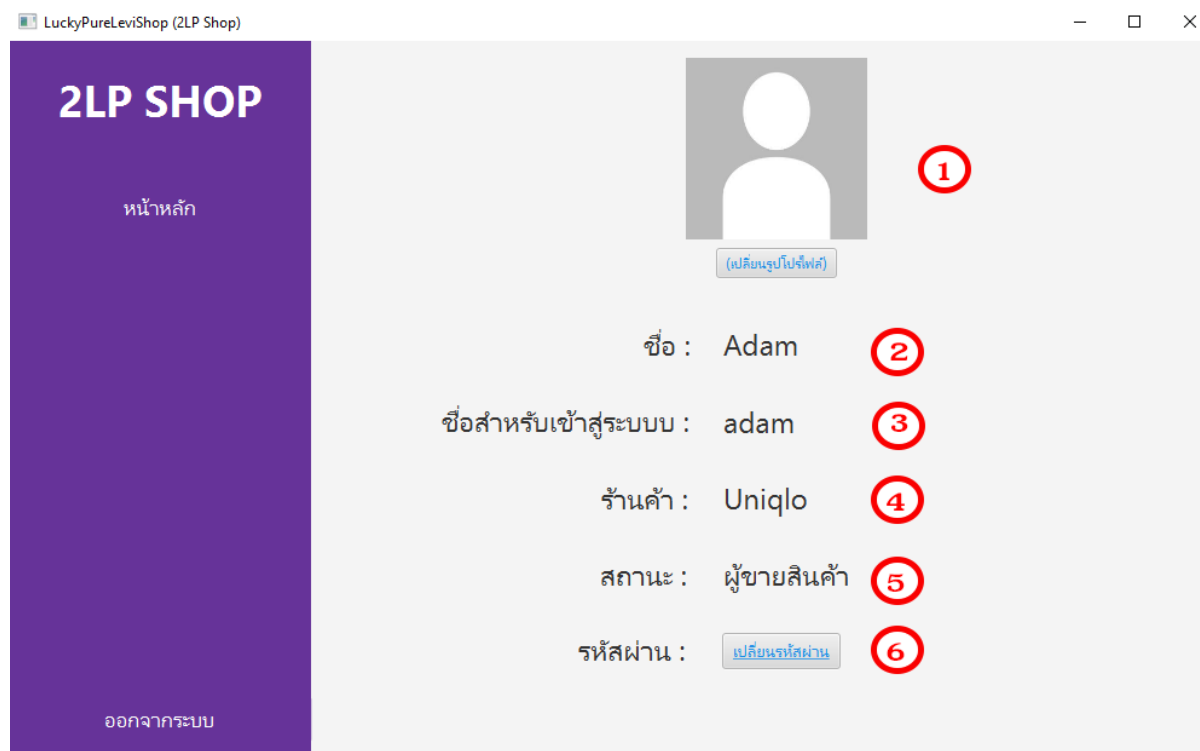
LuckyPureLeviShop (2LP Shop)

2LP SHOP

หน้าหลัก

ออกจากระบบ

1

(เปลี่ยนรูปโปรไฟล์)

ชื่อ : Adam 2

ชื่อสำหรับเข้าสู่ระบบบ : adam 3

ร้านค้า : Uniqlo 4

สถานะ : ผู้ขายสินค้า 5

รหัสผ่าน : เปลี่ยนรหัสผ่าน 6